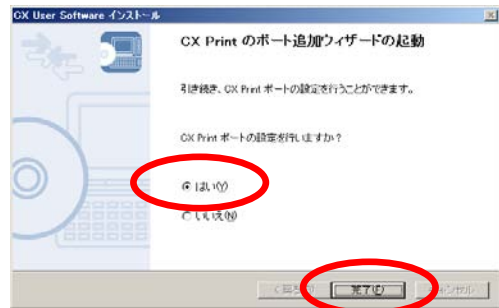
CX User Software インストール

CX Print のポート追加ウィザードの起動

引き続き、CX Print ポートの設定を行うことができます。

CX Print ポートの設定を行いますか?

はい(Y)

いいえ(N)

< 戻る(B)

完了(E)

キャンセル